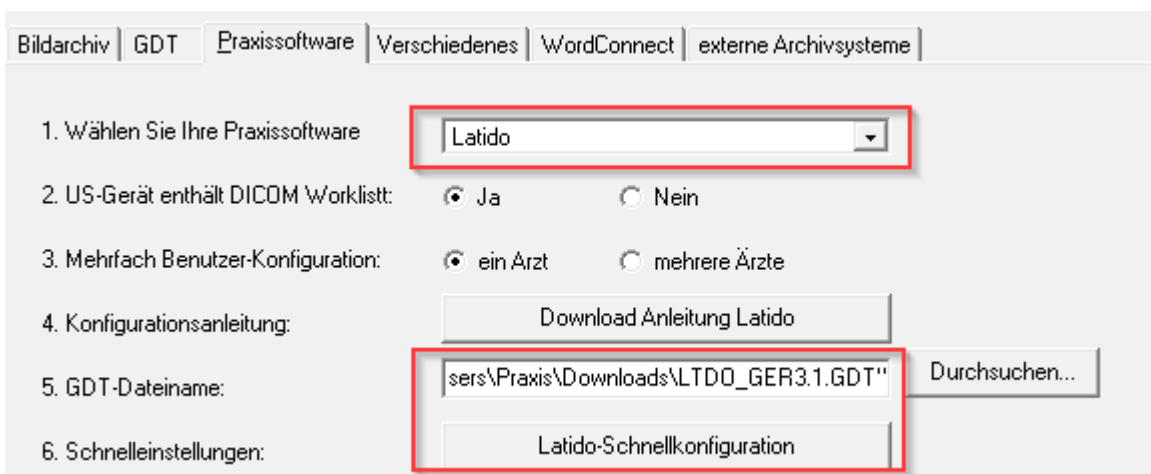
Bildarchiv | GDT | Praxissoftware | Verschiedenes | WordConnect | externe Archivsysteme

1. Wählen Sie Ihre Praxissoftware Latido

2. US-Gerät enthält DICOM Worklistt: Ja Nein

3. Mehrfach Benutzer-Konfiguration: ein Arzt mehrere Ärzte

4. Konfigurationsanleitung: Download Anleitung Latido

5. GDT-Dateiname: sers\Praxis\Downloads\LTDO_GER3.1.GDT" Durchsuchen...

6. Schnelleinstellungen: Latido-Schnellkonfiguration